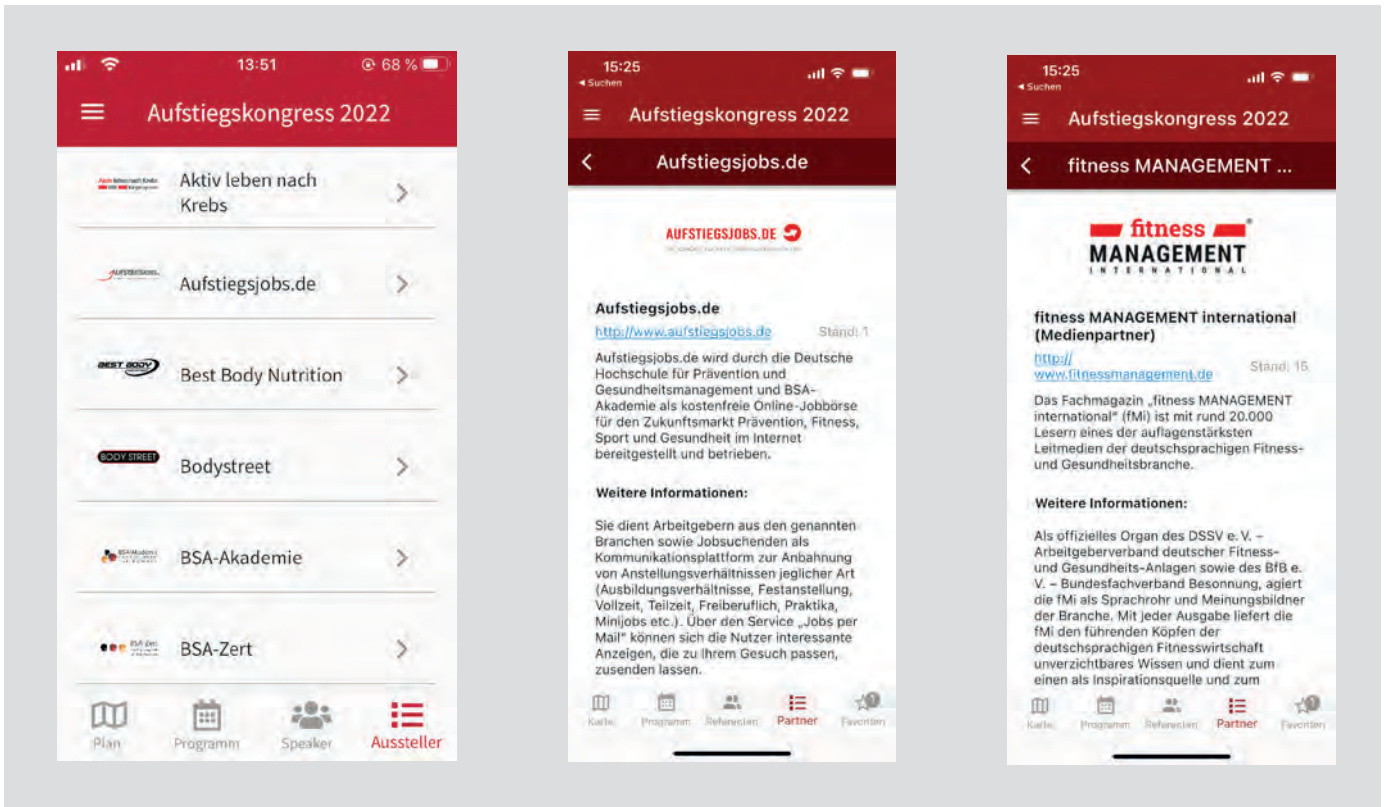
13:51

68 %

Aufstiegskongress 2022

Aktiv leben nach Krebs

Aufstiegsjobs.de

BEST BODY

Best Body Nutrition

BODY STREET

Bodystreet

BSA-Akademie

BSA-Zert

Plan

Programm

Speaker

Aussteller

15:25

◂ Suchen

Aufstiegskongress 2022

Aufstiegsjobs.de

AUFSTIEGSJOBS.DE

Aufstiegsjobs.de

http://www.aufstiegsjobs.de

Stand: 1

Aufstiegsjobs.de wird durch die Deutsche Hochschule für Prävention und Gesundheitsmanagement und BSA-Akademie als kostenfreie Online-Jobbörse für den Zukunftsmarkt Prävention, Fitness, Sport und Gesundheit im Internet bereitgestellt und betrieben.

Weitere Informationen:

Sie dient Arbeitgebern aus den genannten Branchen sowie Jobsuchenden als Kommunikationsplattform zur Anbahnung von Anstellungsverhältnissen jeglicher Art (Ausbildungsverhältnisse, Festanstellung, Vollzeit, Teilzeit, Freiberuflich, Praktika, Minijobs etc.). Über den Service „Jobs per Mail" können sich die Nutzer interessante Anzeigen, die zu Ihrem Gesuch passen, zusenden lassen.

Karte

Programm

Referenten

Partner

Favoriten

15:25

◂ Suchen

Aufstiegskongress 2022

fitness MANAGEMENT ...

fitness MANAGEMENT INTERNATIONAL

fitness MANAGEMENT international (Medienpartner)

http://www.fitnessmanagement.de

Stand: 15

Das Fachmagazin „fitness MANAGEMENT international" (fMi) ist mit rund 20.000 Lesern eines der auflagenstärksten Leitmedien der deutschsprachigen Fitness- und Gesundheitsbranche.

Weitere Informationen:

Als offizielles Organ des DSSV e. V. – Arbeitgeberverband deutscher Fitness- und Gesundheits-Anlagen sowie des BfB e. V. – Bundesfachverband Besonnung, agiert die fMi als Sprachrohr und Meinungsbildner der Branche. Mit jeder Ausgabe liefert die fMi den führenden Köpfen der deutschsprachigen Fitnesswirtschaft unverzichtbares Wissen und dient zum einen als Inspirationsquelle und zum

Karte

Programm

Referenten

Partner

Favoriten